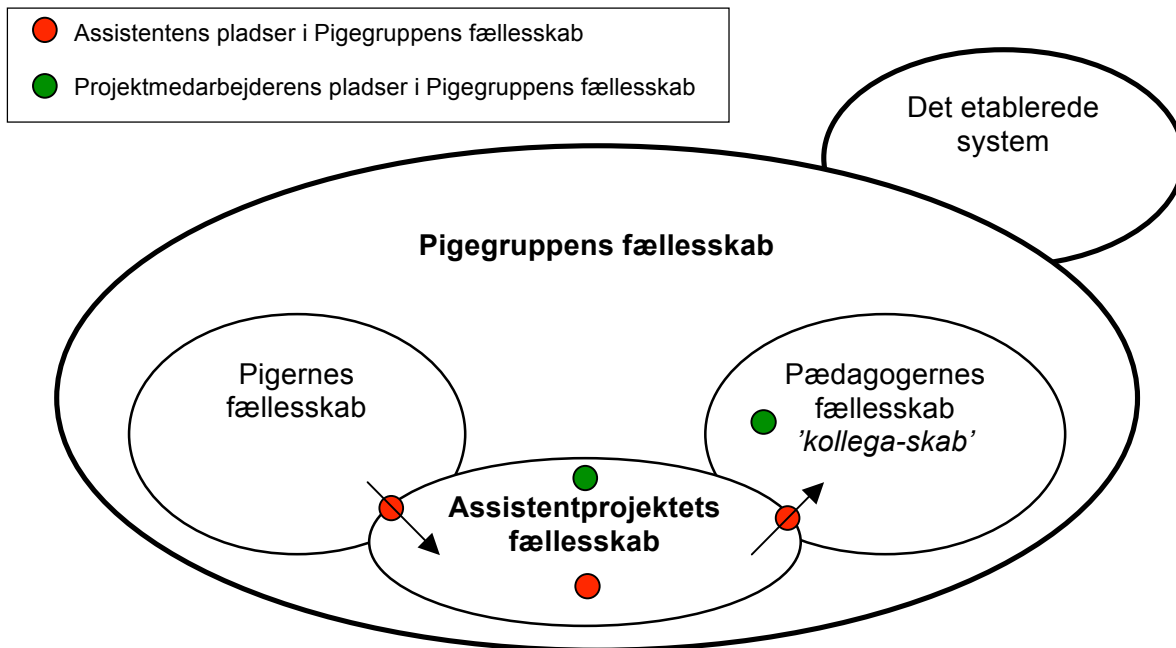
Assistentens pladser i Pigegruppens fællesskab

Projektmedarbejderens pladser i Pigegruppens fællesskab

Det etablerede system

Pigegruppens fællesskab

Pigernes fællesskab

Pædagogernes fællesskab 'kollega-skab'

Assistentprojektets fællesskab